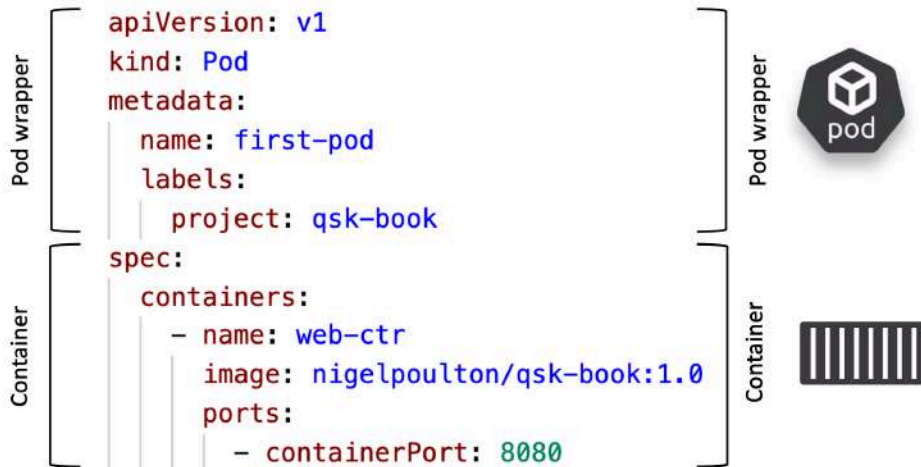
Pod wrapper

apiVersion: v1
kind: Pod
metadata:
  name: first-pod
  labels:
    project: qsk-book

Pod wrapper

pod

Container

spec:
  containers:
    - name: web-ctr
      image: nigelpoulton/qsk-book:1.0
      ports:
        - containerPort: 8080

Container